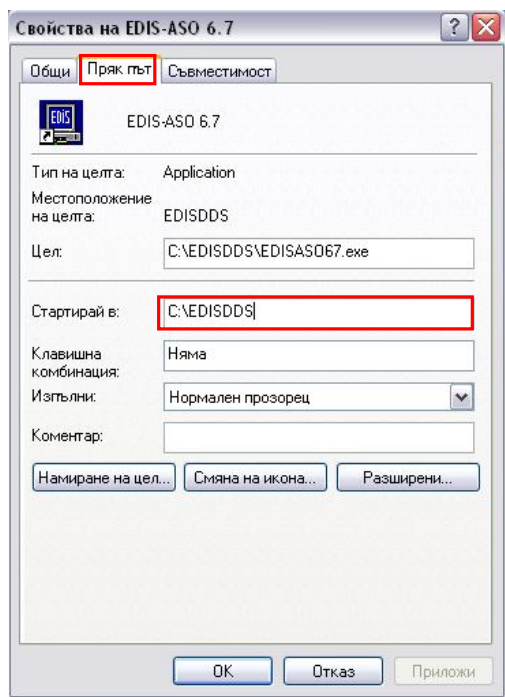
Свойства на EDIS-ASO 6.7

Общи | Пряк път | Съвместимост

EDIS

EDIS-ASO 6.7

Тип на целта: Application

Местоположение на целта: EDISDDS

Цел: C:\EDISDDS\EDISASO67.exe

Стартирай в: C:\EDISDDS

Клавишна комбинация: Няма

Изпълни: Нормален прозорец

Коментар:

Намиране на цел... | Смяна на икона... | Разширени...

OK | Отказ | Приложи